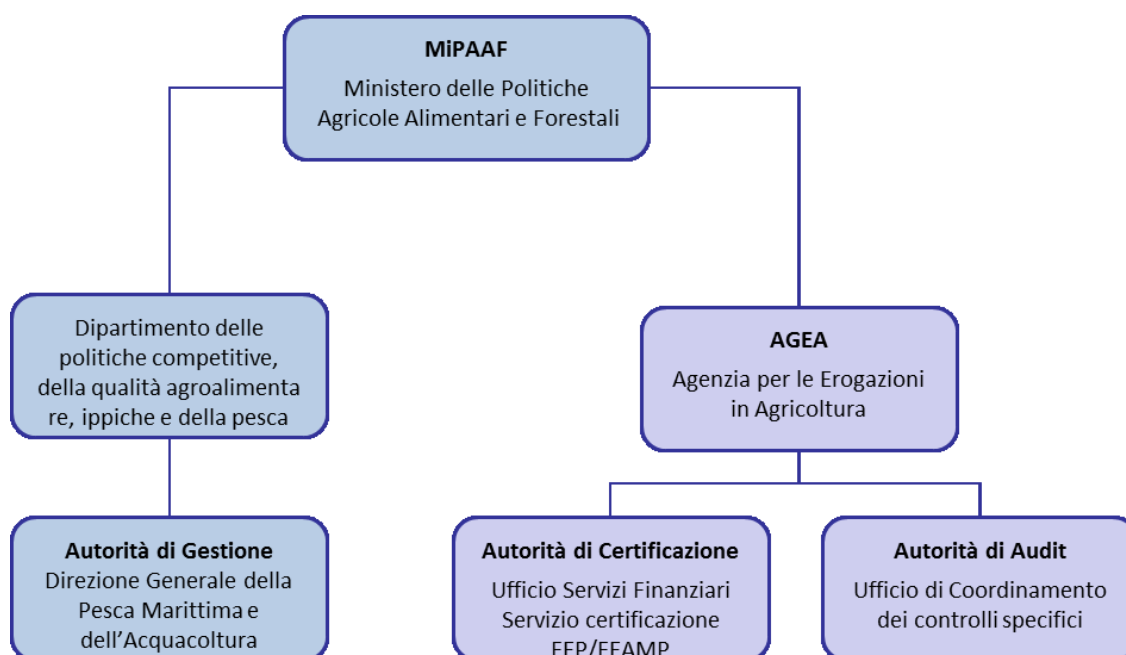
MiPAAF

Ministero delle Politiche Agricole Alimentari e Forestali

Dipartimento delle politiche competitive, della qualità agroalimenta re, ippiche e della pesca

AGEA

Agenzia per le Erogazioni in Agricoltura

Autorità di Gestione
Direzione Generale della Pesca Marittima e dell'Acquacoltura

Autorità di Certificazione
Ufficio Servizi Finanziari Servizio certificazione FEP/FEAMP

Autorità di Audit
Ufficio di Coordinamento dei controlli specifici